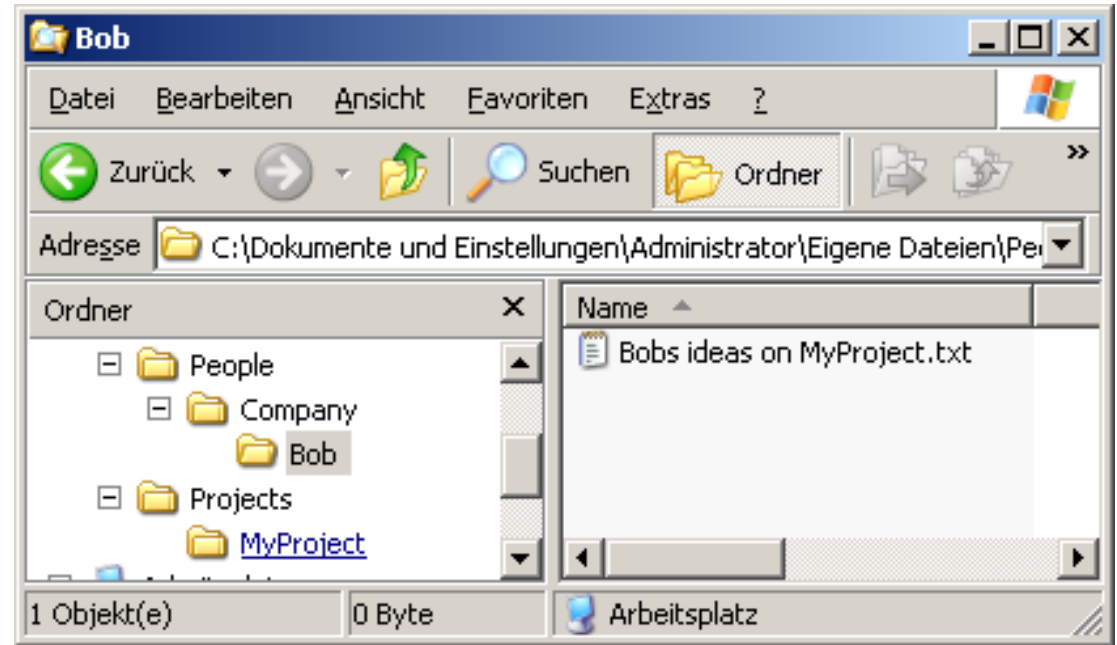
Bob

Datei Bearbeiten Ansicht Favoriten Extras ?

Zurück Suchen Ordner »

Adresse C:\Dokumente und Einstellungen\Administrator\Eigene Dateien\Pe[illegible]

Ordner ×

People
Company
Bob
Projects
MyProject
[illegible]

Name

Bobs ideas on MyProject.txt

1 Objekt(e) 0 Byte Arbeitsplatz